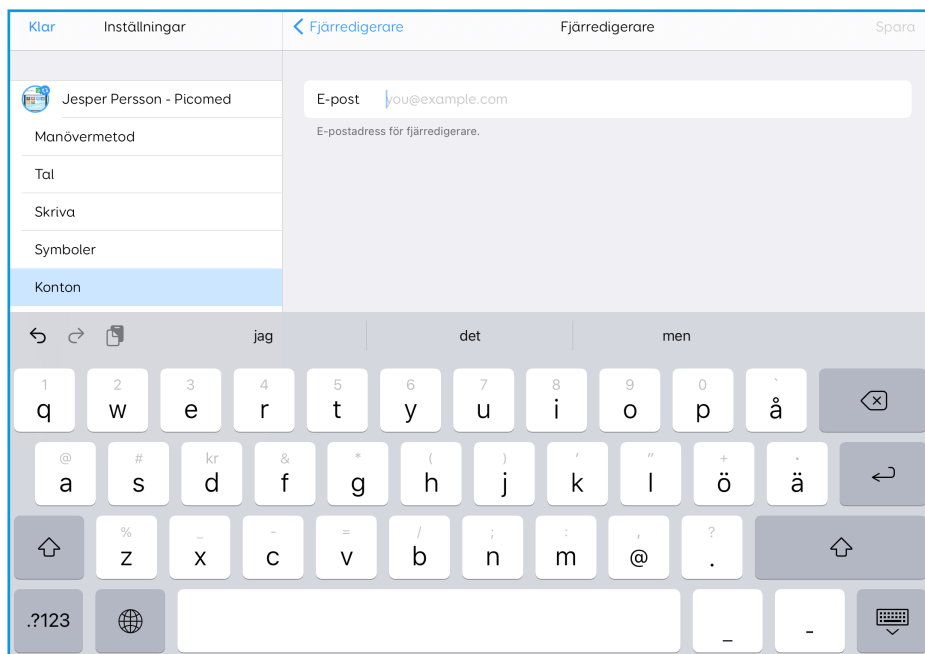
Klar Inställningar

Jesper Persson - Picomed
Manövermetod
Tal
Skriva
Symboler
Konton

< Fjärredigerare Fjärredigerare Spara

E-post you@example.com

E-postadress för fjärredigerare.

jag det men

1 q 2 w 3 e 4 r 5 t 6 y 7 u 8 i 9 o 0 p ` å
@ a # s kr d & f * g ( h ) j ' k " l + ö • ä
% z _ x - c = v / b ; n : m , @ ? .
.?123 _ -